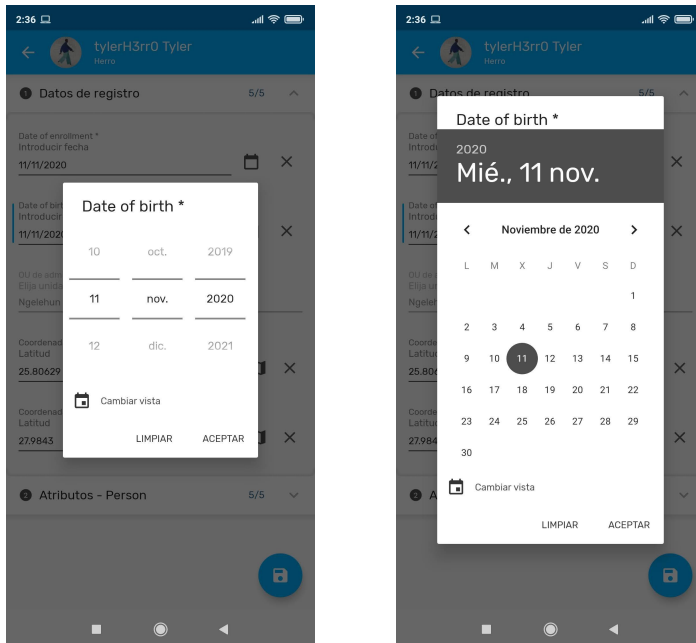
2:36

tylerH3rr0 Tyler
Herro

1 Datos de registro 5/5

Date of enrollment *
Introducir fecha
11/11/2020

Date of birt
Introduc
11/11/202

OU de asig
Elija unid
Ngelehun

Coordenad
Latitud
25.80629

Coordenad
Latitud
27.9843

Date of birth *

10 oct. 2019
11 nov. 2020
12 dic. 2021

Cambiar vista

LIMPIAR ACEPTAR

2 Atributos - Person 5/5

2:36

tylerH3rr0 Tyler
Herro

1 Datos de registro

Date of birth *

2020
Mié., 11 nov.

Noviembre de 2020

| L | M | X | J | V | S | D |
|---|---|---|---|---|---|---|
| | | | | | | 1 |
| 2 | 3 | 4 | 5 | 6 | 7 | 8 |
| 9 | 10 | 11 | 12 | 13 | 14 | 15 |
| 16 | 17 | 18 | 19 | 20 | 21 | 22 |
| 23 | 24 | 25 | 26 | 27 | 28 | 29 |
| 30 | | | | | | |

Cambiar vista

LIMPIAR ACEPTAR